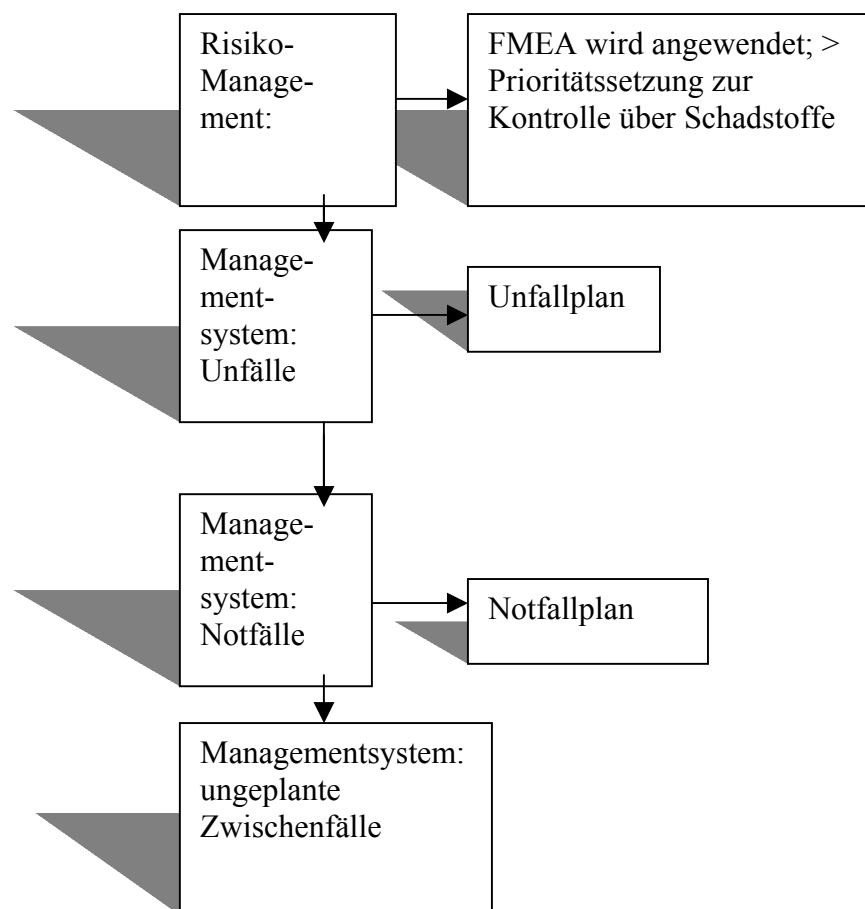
Risiko-Management:

FMEA wird angewendet; > Prioritätssetzung zur Kontrolle über Schadstoffe

Managementsystem: Unfälle

Unfallplan

Managementsystem: Notfälle

Notfallplan

Managementsystem: ungeplante Zwischenfälle